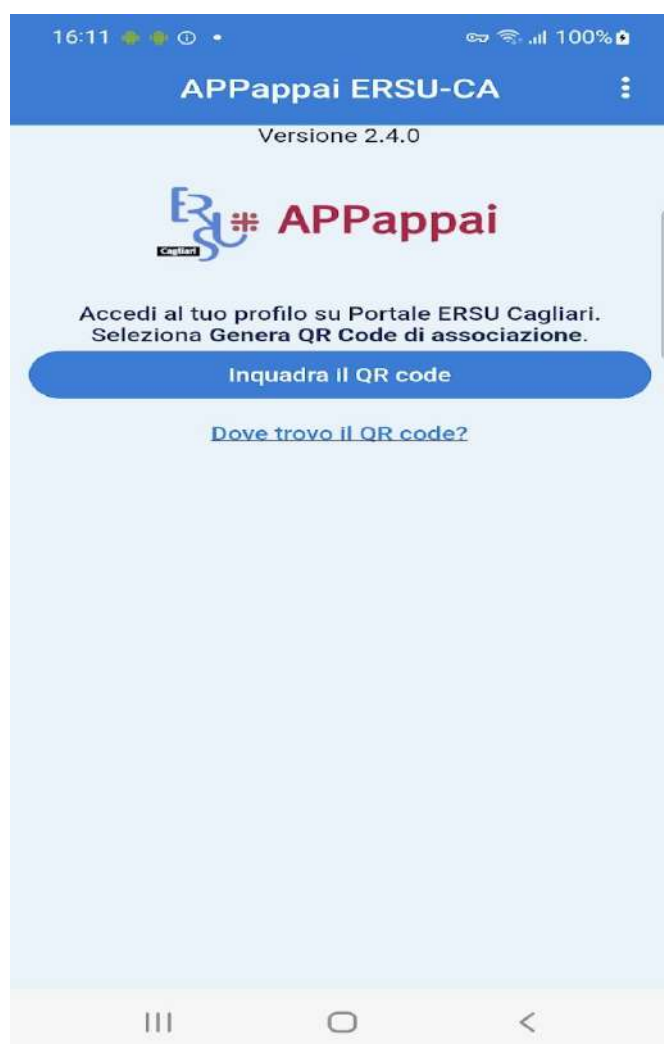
16:11 100%

APPappai ERSU-CA

Versione 2.4.0

ERSU Cagliari APPappai

Accedi al tuo profilo su Portale ERSU Cagliari. Seleziona **Genera QR Code di associazione**.

Inquadra il QR code

Dove trovo il QR code?